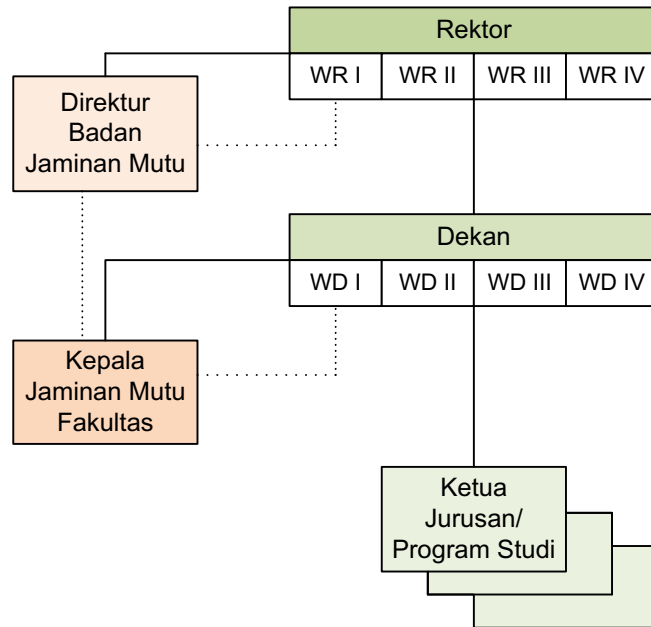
Rektor

| WR I | WR II | WR III | WR IV |
|---|---|---|---|

Direktur Badan Jaminan Mutu

Dekan

| WD I | WD II | WD III | WD IV |
|---|---|---|---|

Kepala Jaminan Mutu Fakultas

Ketua Jurusan/ Program Studi